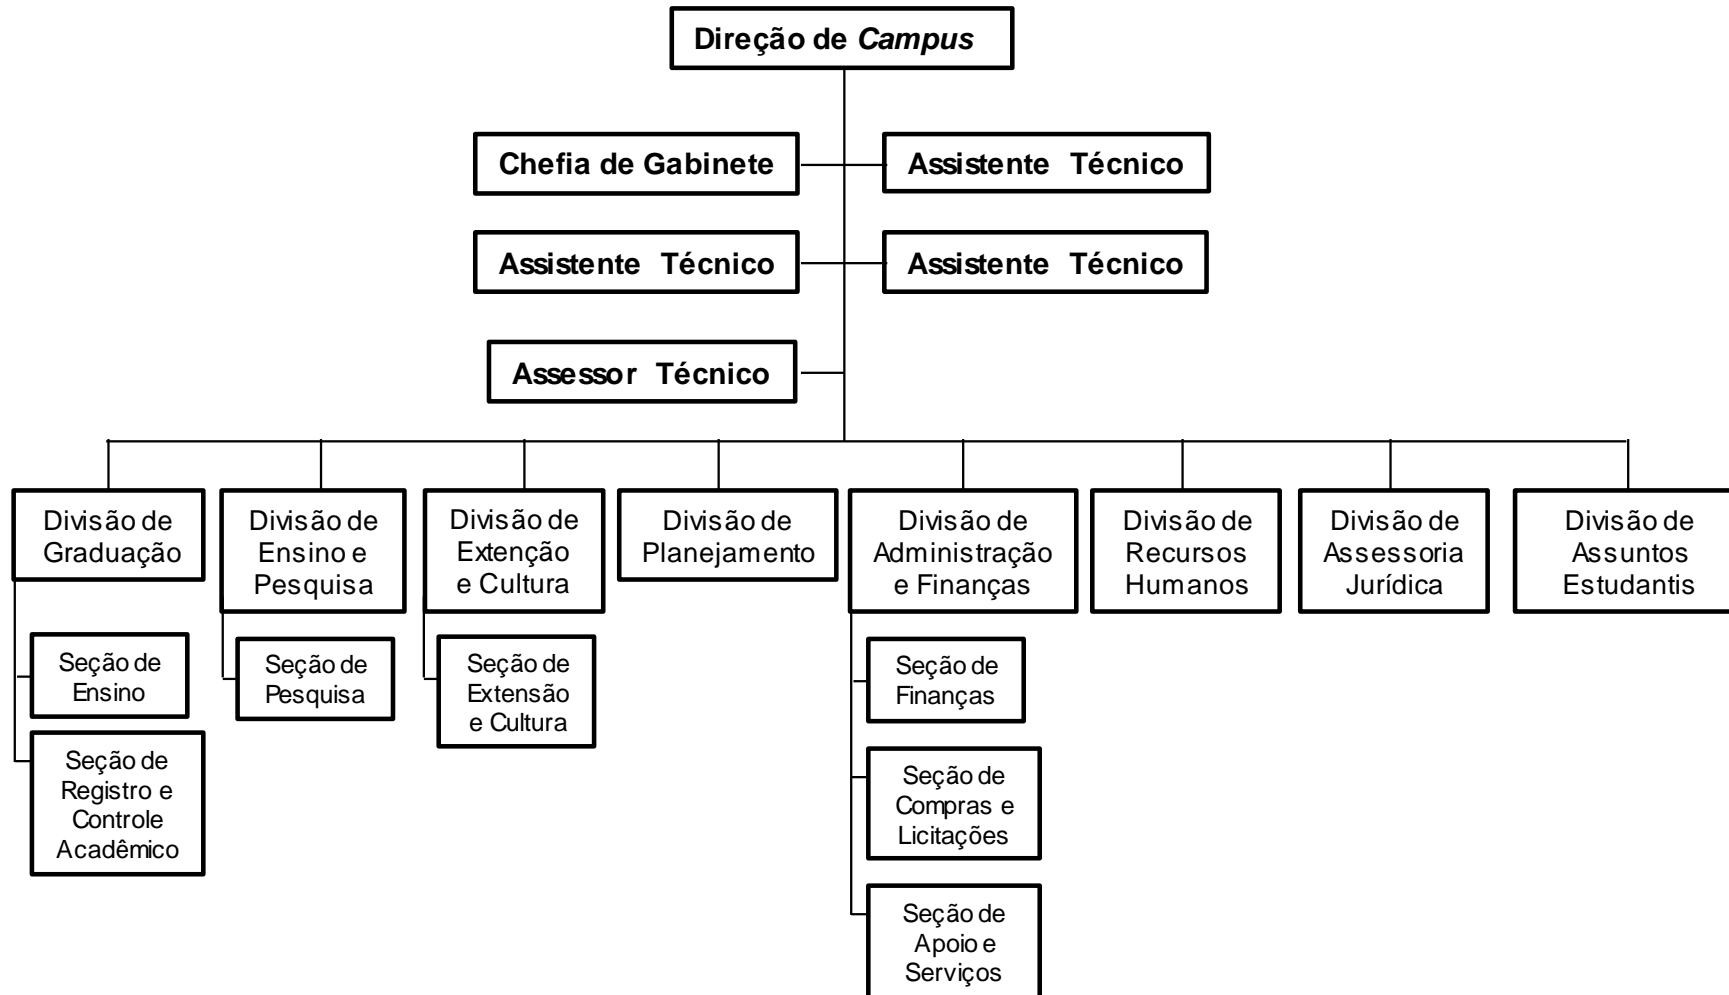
Direção de *Campus*

Chefia de Gabinete

Assistente Técnico

Assistente Técnico

Assistente Técnico

Assessor Técnico

Divisão de Graduação

Seção de Ensino

Seção de Registro e Controle Acadêmico

Divisão de Ensino e Pesquisa

Seção de Pesquisa

Divisão de Extenção e Cultura

Seção de Extensão e Cultura

Divisão de Planejamento

Divisão de Administração e Finanças

Seção de Finanças

Seção de Compras e Licitações

Seção de Apoio e Serviços

Divisão de Recursos Humanos

Divisão de Assessoria Jurídica

Divisão de Assuntos Estudantis